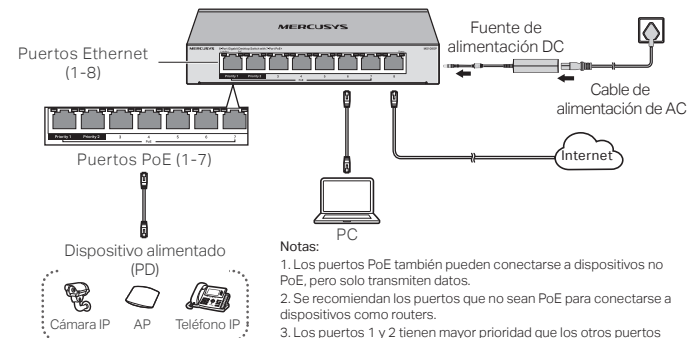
MERCUSYS

Puertos Ethernet (1-8)

Fuente de alimentación DC

Cable de alimentación de AC

Priority 1 Priority 2 3 4 5 6 7

Puertos PoE (1-7)

Internet

PC

Dispositivo alimentado (PD)

Cámara IP AP Teléfono IP

Notas:

1. Los puertos PoE también pueden conectarse a dispositivos no PoE, pero solo transmiten datos.

2. Se recomiendan los puertos que no sean PoE para conectarse a dispositivos como routers.

3. Los puertos 1 y 2 tienen mayor prioridad que los otros puertos